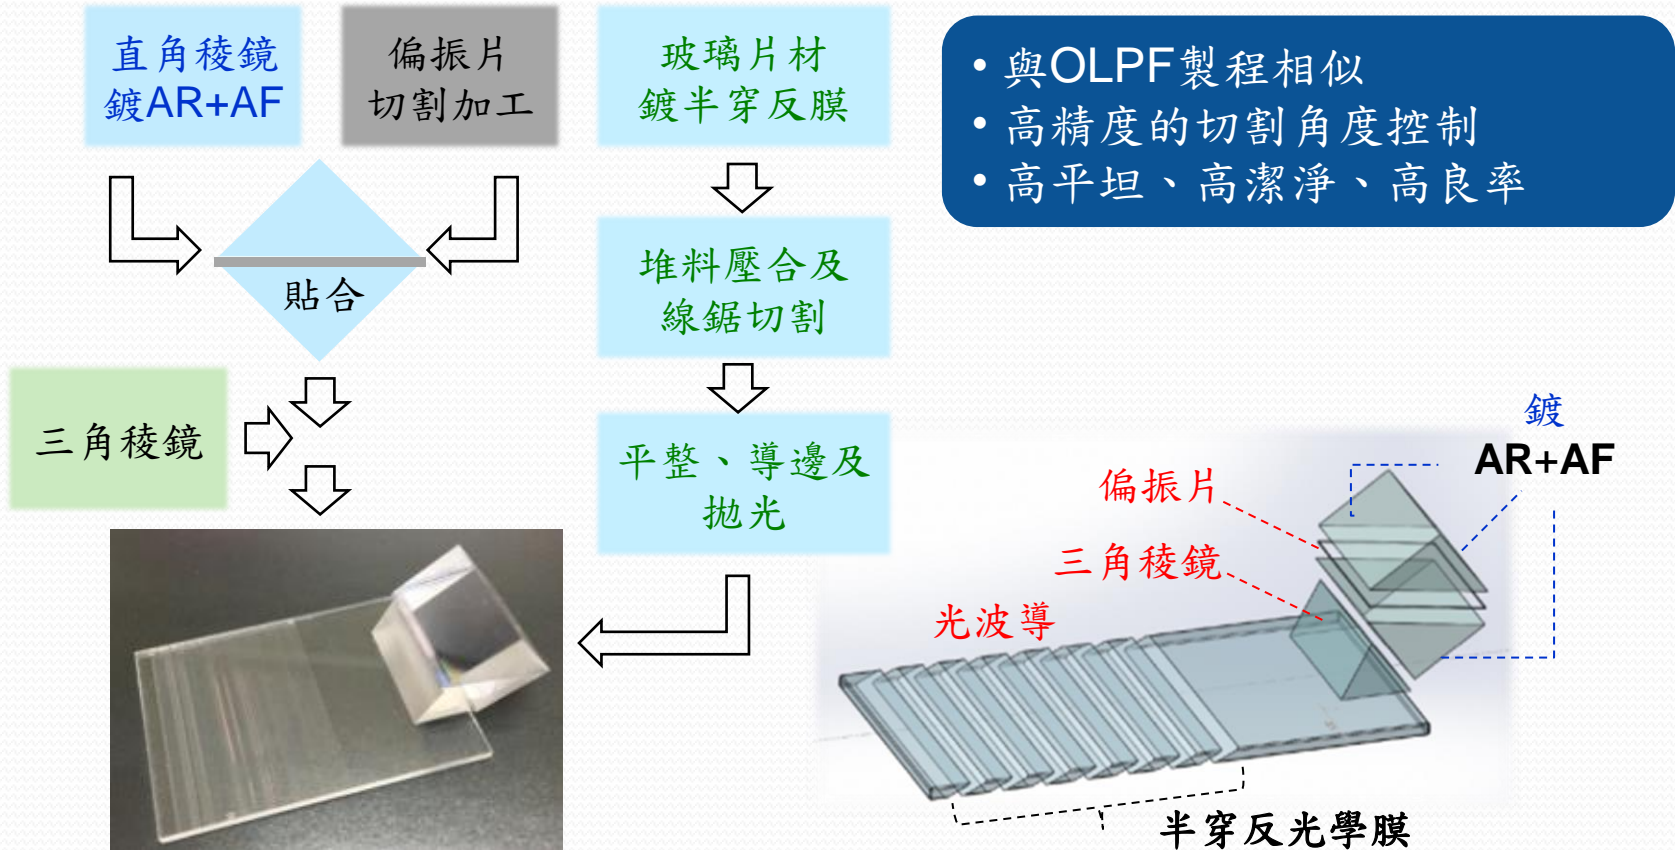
直角稜鏡
鍍AR+AF

偏振片
切割加工

玻璃片材
鍍半穿反膜

• 與OLPF製程相似
• 高精度的切割角度控制
• 高平坦、高潔淨、高良率

貼合

堆料壓合及
線鋸切割

三角稜鏡

平整、導邊及
拋光

鍍
AR+AF

偏振片

三角稜鏡

光波導

半穿反光學膜